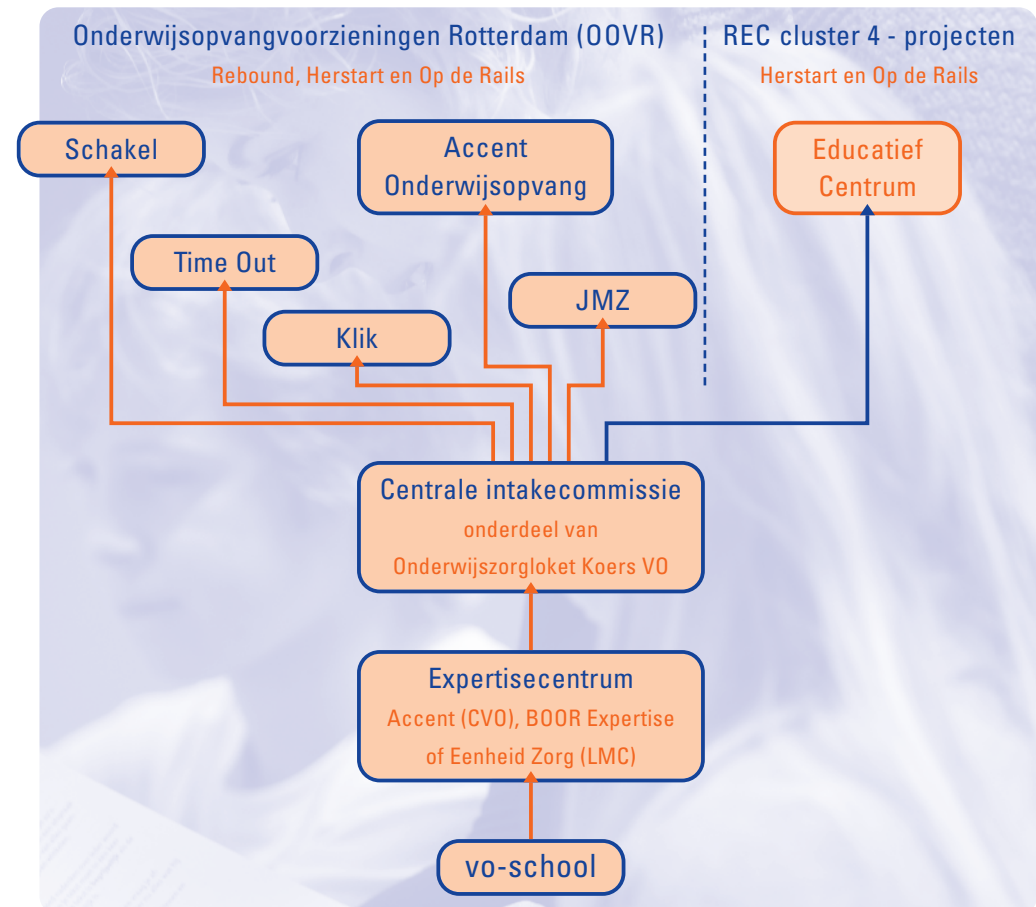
Onderwijsopvangvoorzieningen Rotterdam (OOVR)

Rebound, Herstart en Op de Rails

REC cluster 4 - projecten

Herstart en Op de Rails

Schakel

Accent Onderwijsopvang

Educatief Centrum

Time Out

JMZ

Klik

Centrale intakecommissie

onderdeel van Onderwijszorgloket Koers VO

Expertisecentrum

Accent (CVO), BOOR Expertise of Eenheid Zorg (LMC)

vo-school